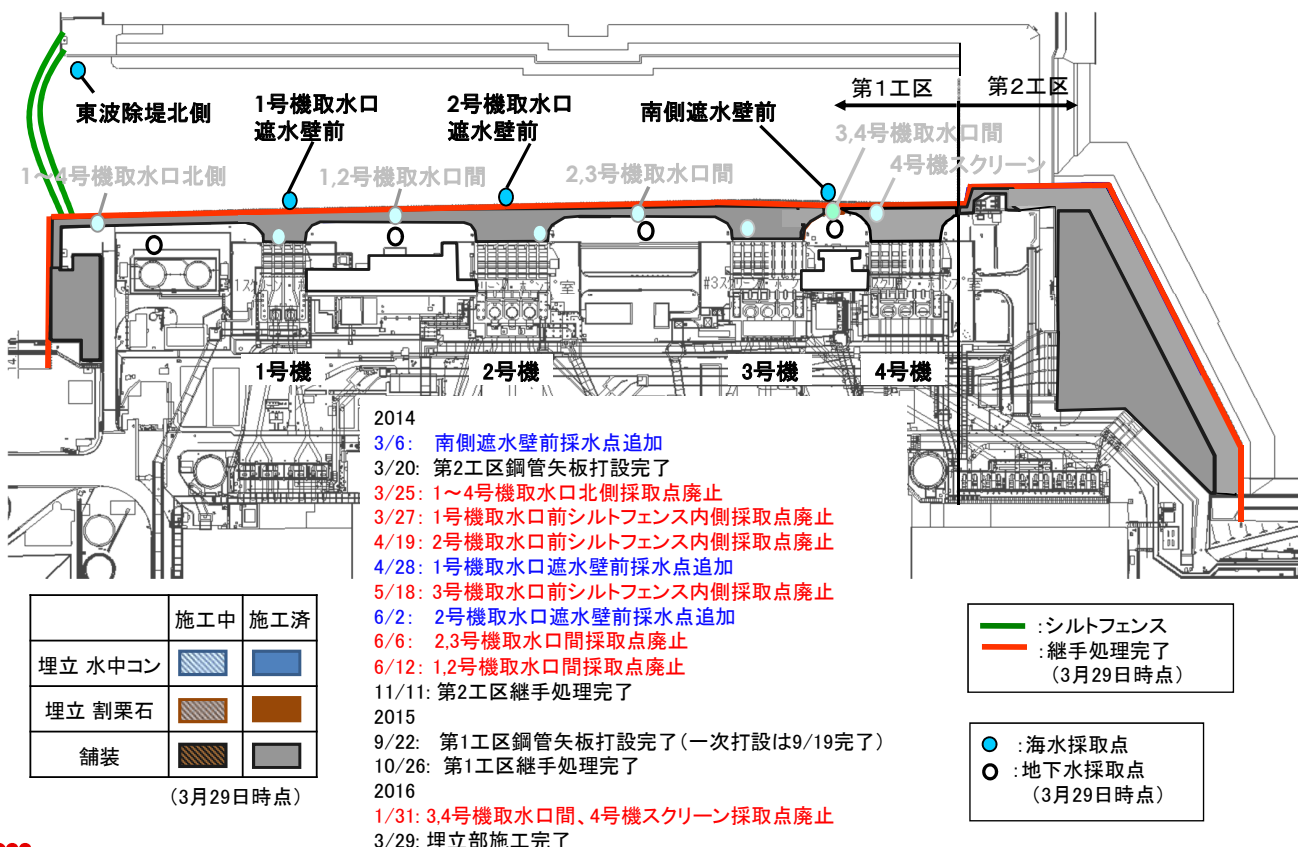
第1工区　第2工区

東波除堤北側

1号機取水口
遮水壁前

2号機取水口
遮水壁前

南側遮水壁前

3,4号機取水口間

4号機スクリーン

1～4号機取水口北側

1,2号機取水口間

2,3号機取水口間

1号機　2号機　3号機　4号機

2014
3/6:　南側遮水壁前採水点追加
3/20: 第2工区鋼管矢板打設完了
3/25: 1～4号機取水口北側採取点廃止
3/27: 1号機取水口前シルトフェンス内側採取点廃止
4/19: 2号機取水口前シルトフェンス内側採取点廃止
4/28: 1号機取水口遮水壁前採水点追加
5/18: 3号機取水口前シルトフェンス内側採取点廃止
6/2:　2号機取水口遮水壁前採水点追加
6/6:　2,3号機取水口間採取点廃止
6/12: 1,2号機取水口間採取点廃止
11/11: 第2工区継手処理完了
2015
9/22:　第1工区鋼管矢板打設完了（一次打設は9/19完了）
10/26:　第1工区継手処理完了
2016
1/31: 3,4号機取水口間、4号機スクリーン採取点廃止
3/29: 埋立部施工完了

|  | 施工中 | 施工済 |
|---|---|---|
| 埋立 水中コン |  |  |
| 埋立 割栗石 |  |  |
| 舗装 |  |  |

（3月29日時点）

:シルトフェンス
:継手処理完了
（3月29日時点）

:海水採取点
:地下水採取点
（3月29日時点）